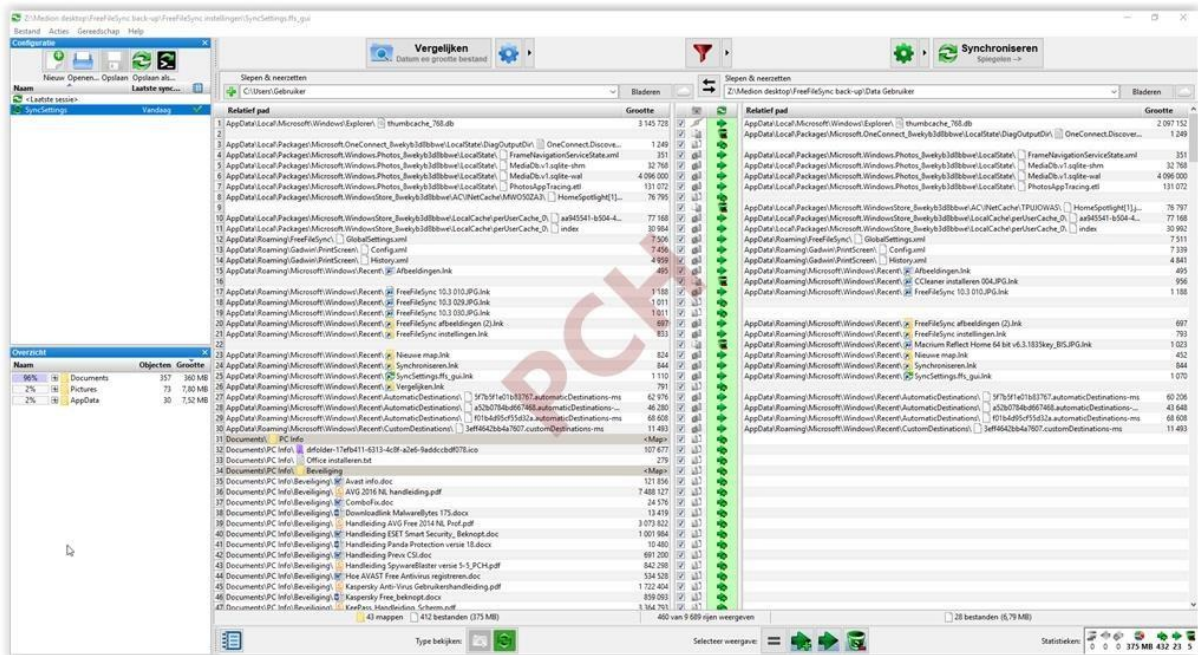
Z:\Medion desktop\FreeFileSync back-up\FreeFileSync instellingen\SyncSettings.ffs_gui

Bestand Acties Gereedschap Help

Configuratie

Nieuw Openen... Opslaan Opslaan als...

Naam Laatste sync...

<Laatste sessie>

SyncSettings Vandaag

Vergelijken
Datum en grootte bestand

Synchroniseren
Spiegelen ->

Slepen & neerzetten

C:\Users\Gebruiker

Bladeren

Slepen & neerzetten

Z:\Medion desktop\FreeFileSync back-up\Data Gebruiker

Bladeren

| | Relatief pad | Grootte |
|---|---|---|
| 1 | AppData\Local\Microsoft\Windows\Explorer\ thumbcache_768.db | 3 145 728 |
| 2 | | |
| 3 | AppData\Local\Packages\Microsoft.OneConnect_8wekyb3d8bbwe\LocalState\DiagOutputDir\ OneConnect.Discove... | 1 249 |
| 4 | AppData\Local\Packages\Microsoft.Windows.Photos_8wekyb3d8bbwe\LocalState\ FrameNavigationServiceState.xml | 351 |
| 5 | AppData\Local\Packages\Microsoft.Windows.Photos_8wekyb3d8bbwe\LocalState\ MediaDb.v1.sqlite-shm | 32 768 |
| 6 | AppData\Local\Packages\Microsoft.Windows.Photos_8wekyb3d8bbwe\LocalState\ MediaDb.v1.sqlite-wal | 4 096 000 |
| 7 | AppData\Local\Packages\Microsoft.Windows.Photos_8wekyb3d8bbwe\LocalState\ PhotosAppTracing.etl | 131 072 |
| 8 | AppData\Local\Packages\Microsoft.WindowsStore_8wekyb3d8bbwe\AC\INetCache\MW050ZA3\ HomeSpotlight[1]... | 76 795 |
| 9 | | |
| 10 | AppData\Local\Packages\Microsoft.WindowsStore_8wekyb3d8bbwe\LocalCache\perUserCache_0\ aa945541-b504-4... | 77 168 |
| 11 | AppData\Local\Packages\Microsoft.WindowsStore_8wekyb3d8bbwe\LocalCache\perUserCache_0\ index | 30 984 |
| 12 | AppData\Roaming\FreeFileSync\ GlobalSettings.xml | 7 506 |
| 13 | AppData\Roaming\Gadwin\PrintScreen\ Config.xml | 7 456 |
| 14 | AppData\Roaming\Gadwin\PrintScreen\ History.xml | 4 959 |
| 15 | AppData\Roaming\Microsoft\Windows\Recent\ Afbeeldingen.lnk | 495 |
| 16 | | |
| 17 | AppData\Roaming\Microsoft\Windows\Recent\ FreeFileSync 10.3 010.JPG.lnk | 1 188 |
| 18 | AppData\Roaming\Microsoft\Windows\Recent\ FreeFileSync 10.3 029.JPG.lnk | 1 011 |
| 19 | AppData\Roaming\Microsoft\Windows\Recent\ FreeFileSync 10.3 030.JPG.lnk | 1 011 |
| 20 | AppData\Roaming\Microsoft\Windows\Recent\ FreeFileSync afbeeldingen (2).lnk | 697 |
| 21 | AppData\Roaming\Microsoft\Windows\Recent\ FreeFileSync instellingen.lnk | 853 |
| 22 | | |
| 23 | AppData\Roaming\Microsoft\Windows\Recent\ Nieuwe map.lnk | 824 |
| 24 | AppData\Roaming\Microsoft\Windows\Recent\ Synchroniseren.lnk | 844 |
| 25 | AppData\Roaming\Microsoft\Windows\Recent\ SyncSettings.ffs_gui.lnk | 1 110 |
| 26 | AppData\Roaming\Microsoft\Windows\Recent\ Vergelijken.lnk | 791 |
| 27 | AppData\Roaming\Microsoft\Windows\Recent\AutomaticDestinations\ 5f7b5f1e01b83767.automaticDestinations-ms | 62 976 |
| 28 | AppData\Roaming\Microsoft\Windows\Recent\AutomaticDestinations\ a52b0784bd667468.automaticDestinations-... | 46 280 |
| 29 | AppData\Roaming\Microsoft\Windows\Recent\AutomaticDestinations\ f01b4d95cf55d32a.automaticDestinations-ms | 68 608 |
| 30 | AppData\Roaming\Microsoft\Windows\Recent\CustomDestinations\ 3eff4642bb4a7607.customDestinations-ms | 11 493 |
| 31 | Documents\ PC Info | <Map> |
| 32 | Documents\PC Info\ drfolder-17efb411-6313-4c8f-a2e6-9addccbdf078.ico | 107 677 |
| 33 | Documents\PC Info\ Office installeren.txt | 279 |
| 34 | Documents\PC Info\ Beveiliging | <Map> |
| 35 | Documents\PC Info\Beveiliging\ Avast info.doc | 121 856 |
| 36 | Documents\PC Info\Beveiliging\ AVG 2016 NL handleiding.pdf | 7 488 127 |
| 37 | Documents\PC Info\Beveiliging\ ComboFix.doc | 24 576 |
| 38 | Documents\PC Info\Beveiliging\ Downloadlink MalwareBytes 175.docx | 13 419 |
| 39 | Documents\PC Info\Beveiliging\ Handleiding AVG Free 2014 NL Prof.pdf | 3 073 822 |
| 40 | Documents\PC Info\Beveiliging\ Handleiding ESET Smart Security_ Beknopt.doc | 1 001 984 |
| 41 | Documents\PC Info\Beveiliging\ Handleiding Panda Protection versie 18.docx | 10 480 |
| 42 | Documents\PC Info\Beveiliging\ Handleiding Prevx CSI.doc | 691 200 |
| 43 | Documents\PC Info\Beveiliging\ Handleiding SpywareBlaster versie 5-5_PCH.pdf | 842 298 |
| 44 | Documents\PC Info\Beveiliging\ Hoe AVAST Free Antivirus registreren.doc | 534 528 |
| 45 | Documents\PC Info\Beveiliging\ Kaspersky Anti-Virus Gebruikershandleiding.pdf | 1 722 404 |
| 46 | Documents\PC Info\Beveiliging\ Kaspersky Free_beknopt.docx | 859 093 |
| 47 | Documents\PC Info\Beveiliging\ KeePass Handleiding Scherm.pdf | 3 364 793 |

| Relatief pad | Grootte |
|---|---|
| AppData\Local\Microsoft\Windows\Explorer\ thumbcache_768.db | 2 097 152 |
| AppData\Local\Packages\Microsoft.OneConnect_8wekyb3d8bbwe\LocalState\DiagOutputDir\ OneConnect.Discover... | 1 249 |
| | |
| AppData\Local\Packages\Microsoft.Windows.Photos_8wekyb3d8bbwe\LocalState\ FrameNavigationServiceState.xml | 351 |
| AppData\Local\Packages\Microsoft.Windows.Photos_8wekyb3d8bbwe\LocalState\ MediaDb.v1.sqlite-shm | 32 768 |
| AppData\Local\Packages\Microsoft.Windows.Photos_8wekyb3d8bbwe\LocalState\ MediaDb.v1.sqlite-wal | 4 096 000 |
| AppData\Local\Packages\Microsoft.Windows.Photos_8wekyb3d8bbwe\LocalState\ PhotosAppTracing.etl | 131 072 |
| | |
| AppData\Local\Packages\Microsoft.WindowsStore_8wekyb3d8bbwe\AC\INetCache\TPUJOWAS\ HomeSpotlight[1].j... | 76 797 |
| AppData\Local\Packages\Microsoft.WindowsStore_8wekyb3d8bbwe\LocalCache\perUserCache_0\ aa945541-b504-4... | 77 168 |
| AppData\Local\Packages\Microsoft.WindowsStore_8wekyb3d8bbwe\LocalCache\perUserCache_0\ index | 30 992 |
| AppData\Roaming\FreeFileSync\ GlobalSettings.xml | 7 511 |
| AppData\Roaming\Gadwin\PrintScreen\ Config.xml | 7 339 |
| AppData\Roaming\Gadwin\PrintScreen\ History.xml | 4 841 |
| AppData\Roaming\Microsoft\Windows\Recent\ Afbeeldingen.lnk | 495 |
| AppData\Roaming\Microsoft\Windows\Recent\ CCleaner installeren 004.JPG.lnk | 956 |
| AppData\Roaming\Microsoft\Windows\Recent\ FreeFileSync 10.3 010.JPG.lnk | 1 188 |
| | |
| | |
| | |
| AppData\Roaming\Microsoft\Windows\Recent\ FreeFileSync afbeeldingen (2).lnk | 697 |
| AppData\Roaming\Microsoft\Windows\Recent\ FreeFileSync instellingen.lnk | 793 |
| AppData\Roaming\Microsoft\Windows\Recent\ Macrium Reflect Home 64 bit v6.3.1835key_BIS.JPG.lnk | 1 023 |
| AppData\Roaming\Microsoft\Windows\Recent\ Nieuwe map.lnk | 452 |
| AppData\Roaming\Microsoft\Windows\Recent\ Synchroniseren.lnk | 844 |
| AppData\Roaming\Microsoft\Windows\Recent\ SyncSettings.ffs_gui.lnk | 1 070 |
| | |
| AppData\Roaming\Microsoft\Windows\Recent\AutomaticDestinations\ 5f7b5f1e01b83767.automaticDestinations-ms | 60 206 |
| AppData\Roaming\Microsoft\Windows\Recent\AutomaticDestinations\ a52b0784bd667468.automaticDestinations-... | 43 648 |
| AppData\Roaming\Microsoft\Windows\Recent\AutomaticDestinations\ f01b4d95cf55d32a.automaticDestinations-ms | 68 608 |
| AppData\Roaming\Microsoft\Windows\Recent\CustomDestinations\ 3eff4642bb4a7607.customDestinations-ms | 11 493 |

Overzicht

| Naam | Objecten | Grootte |
|---|---|---|
| 96% Documents | 357 | 360 MB |
| 2% Pictures | 73 | 7,80 MB |
| 2% AppData | 30 | 7,52 MB |

43 mappen | 412 bestanden (375 MB)

460 van 9 689 rijen weergeven

28 bestanden (6,79 MB)

Type bekijken:

Selecteer weergave:

Statistieken: 0 0 0 375 MB 432 23 5

PCH